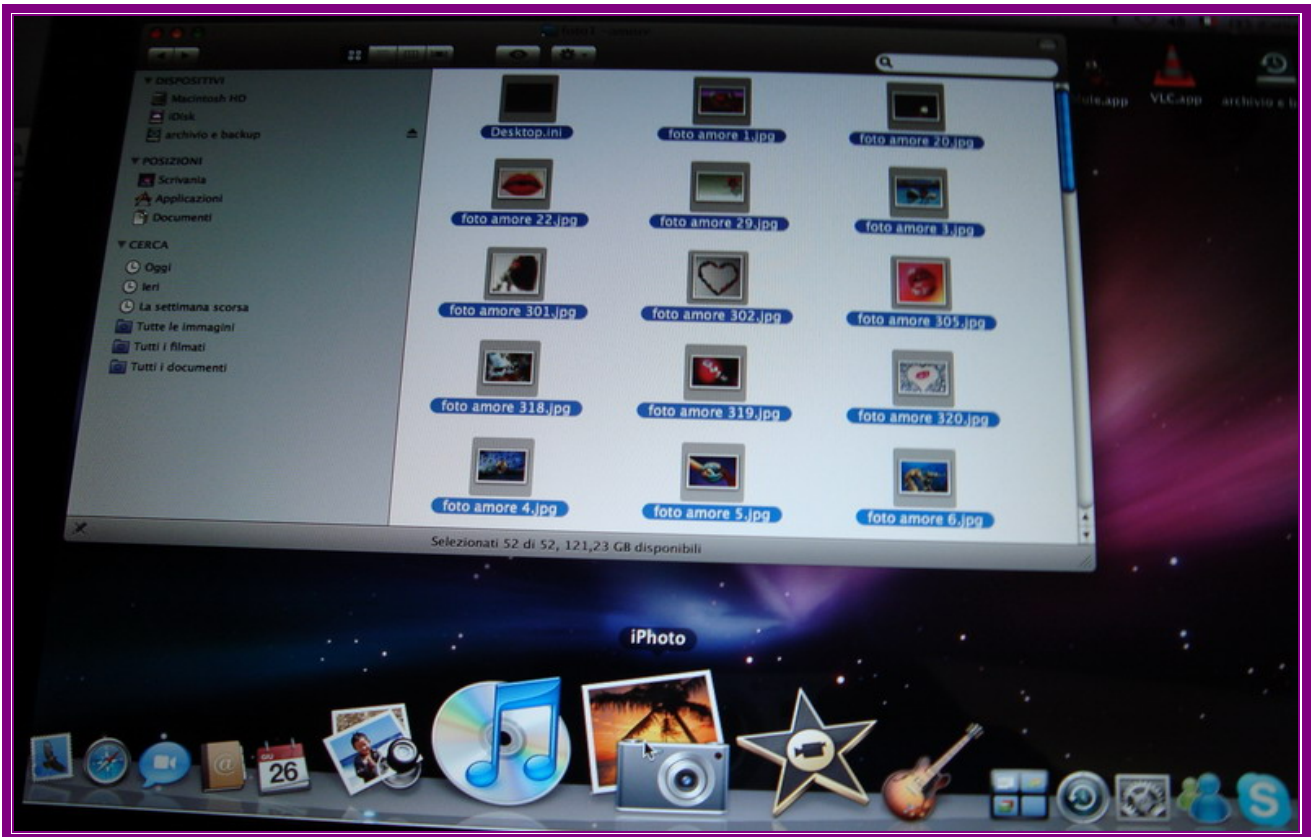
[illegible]

▼ DISPOSITIVI
Macintosh HD
iDisk
archivio e backup

▼ POSIZIONI
Scrivania
Applicazioni
Documenti

▼ CERCA
Oggi
Ieri
La settimana scorsa
Tutte le immagini
Tutti i filmati
Tutti i documenti

Desktop.ini
foto amore 1.jpg
foto amore 20.jpg
foto amore 22.jpg
foto amore 29.jpg
foto amore 3.jpg
foto amore 301.jpg
foto amore 302.jpg
foto amore 305.jpg
foto amore 318.jpg
foto amore 319.jpg
foto amore 320.jpg
foto amore 4.jpg
foto amore 5.jpg
foto amore 6.jpg

Selezionati 52 di 52, 121,23 GB disponibili

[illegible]tule.app
VLC.app
archivio e b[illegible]

iPhoto

26